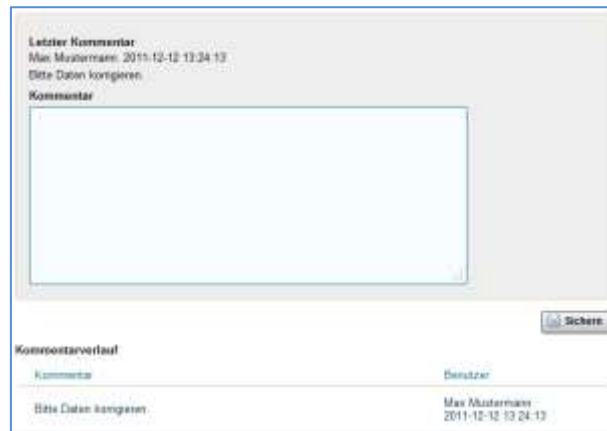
Letzter Kommentar
Max Mustermann: 2011-12-12 13:24:13
Bitte Daten korrigieren.

Kommentar

Sichern

Kommentarverlauf

| Kommentar | Benutzer |
|---|---|
| Bitte Daten korrigieren. | Max Mustermann 2011-12-12 13:24:13 |